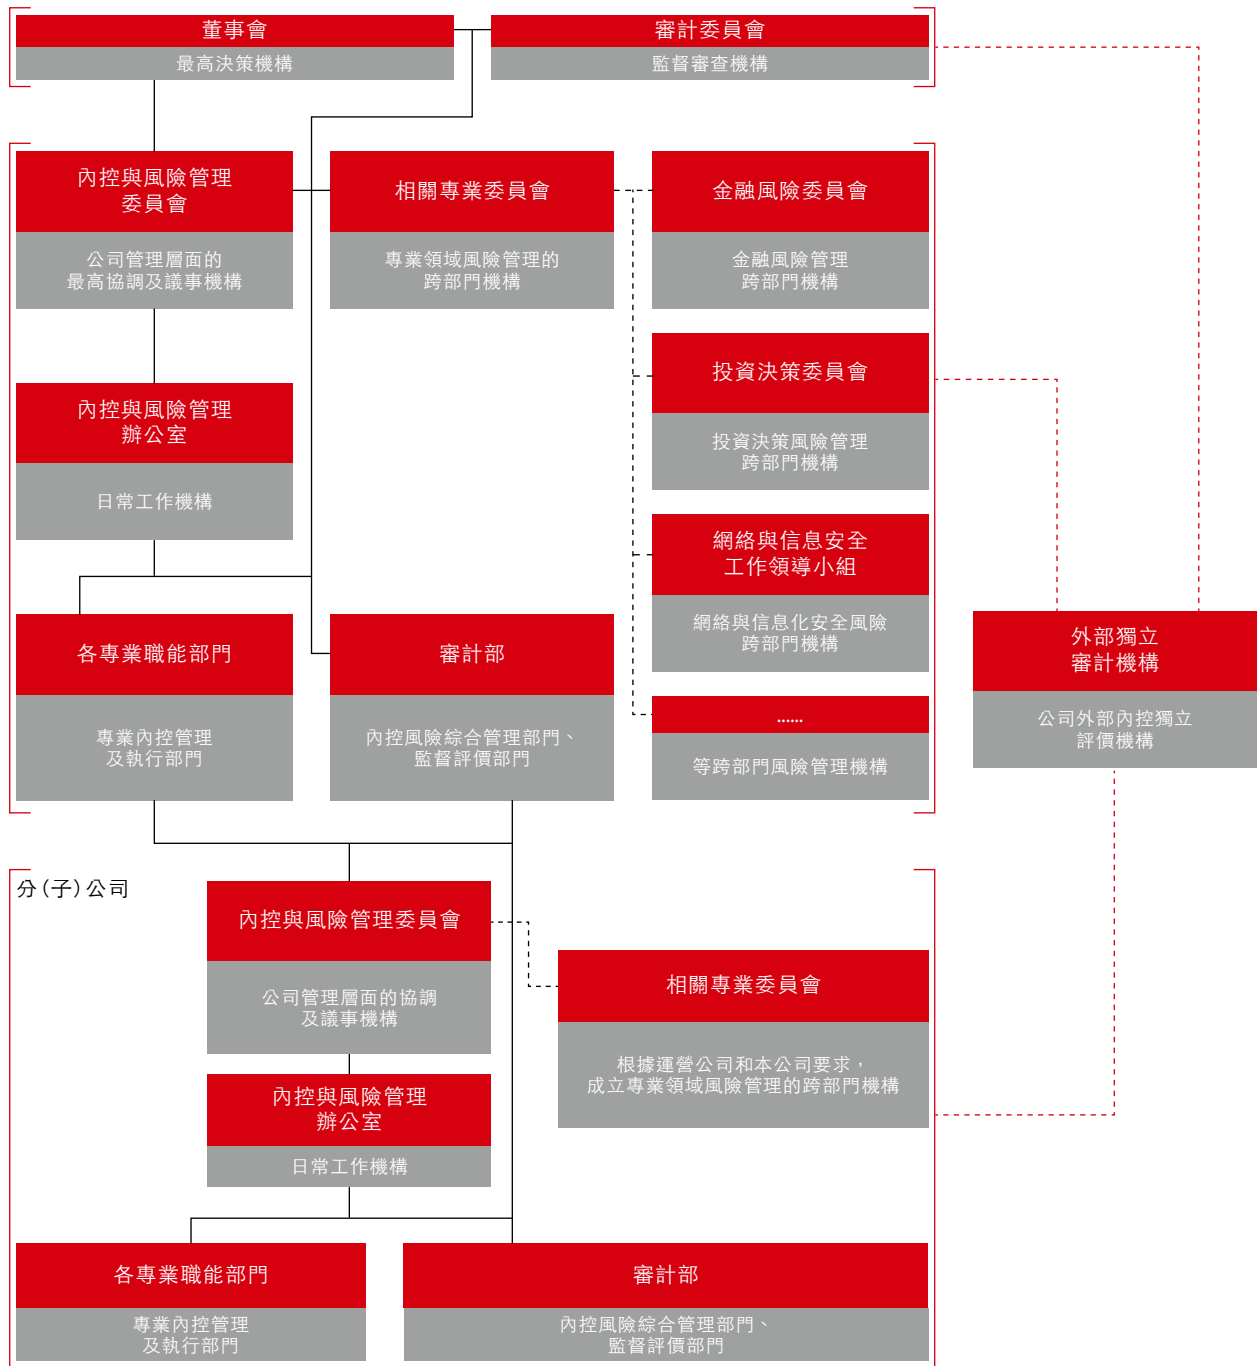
董事會
最高決策機構

審計委員會
監督審查機構

內控與風險管理委員會
公司管理層面的最高協調及議事機構

相關專業委員會
專業領域風險管理的跨部門機構

金融風險委員會
金融風險管理跨部門機構

投資決策委員會
投資決策風險管理跨部門機構

網絡與信息安全工作領導小組
網絡與信息化安全風險跨部門機構

……
等跨部門風險管理機構

內控與風險管理辦公室
日常工作機構

各專業職能部門
專業內控管理及執行部門

審計部
內控風險綜合管理部門、監督評價部門

外部獨立審計機構
公司外部內控獨立評價機構

分（子）公司

內控與風險管理委員會
公司管理層面的協調及議事機構

相關專業委員會
根據運營公司和本公司要求，成立專業領域風險管理的跨部門機構

內控與風險管理辦公室
日常工作機構

各專業職能部門
專業內控管理及執行部門

審計部
內控風險綜合管理部門、監督評價部門